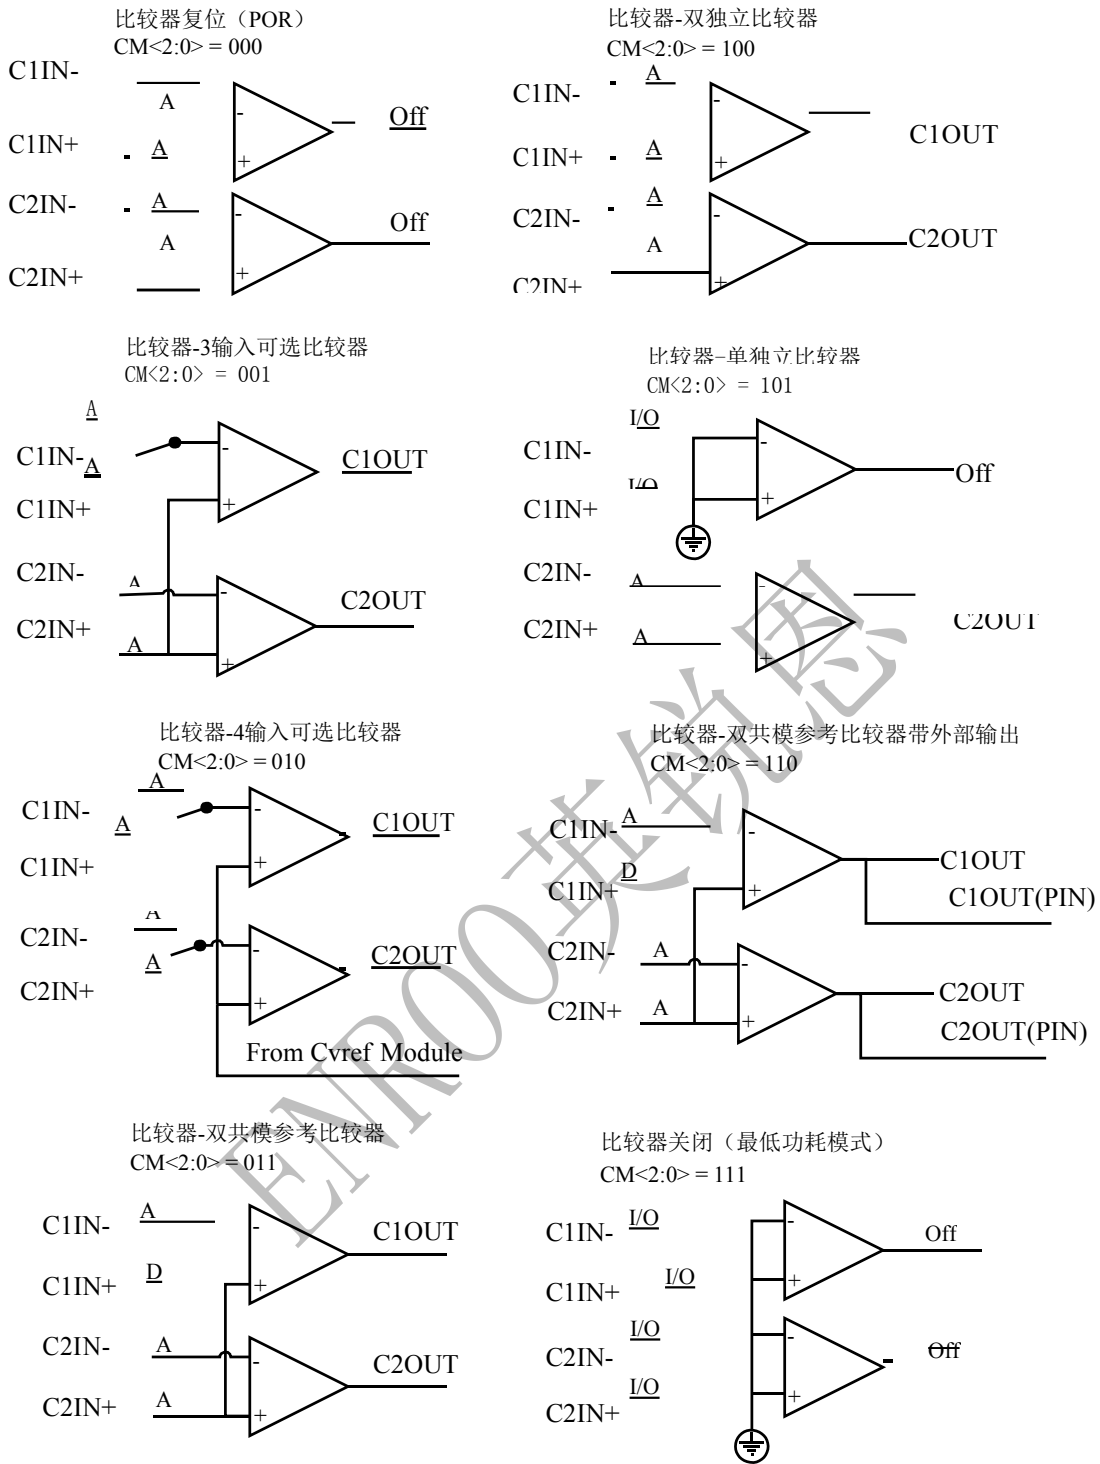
比较器复位（POR）
CM<2:0> = 000

C1IN-
A
C1IN+
A
-
+
Off
C2IN-
A
A
-
+
Off
C2IN+

比较器-双独立比较器
CM<2:0> = 100

C1IN-
A
C1IN+
A
-
+
C1OUT
C2IN-
A
A
-
+
C2OUT
C2IN+

比较器-3输入可选比较器
CM<2:0> = 001

A
C1IN-
A
C1IN+
-
+
C1OUT
C2IN-
A
C2IN+
A
-
+
C2OUT

比较器-单独立比较器
CM<2:0> = 101

I/O
C1IN-
I/O
C1IN+
-
+
Off
C2IN-
A
C2IN+
A
-
+
C2OUT

比较器-4输入可选比较器
CM<2:0> = 010

A
C1IN-
A
C1IN+
-
+
C1OUT
A
C2IN-
A
C2IN+
-
+
C2OUT
From Cvref Module

比较器-双共模参考比较器带外部输出
CM<2:0> = 110

C1IN-
A
C1IN+
D
-
+
C1OUT
C1OUT(PIN)
C2IN-
A
C2IN+
A
-
+
C2OUT
C2OUT(PIN)

比较器-双共模参考比较器
CM<2:0> = 011

C1IN-
A
C1IN+
D
-
+
C1OUT
C2IN-
A
C2IN+
A
-
+
C2OUT

比较器关闭（最低功耗模式）
CM<2:0> = 111

C1IN-
I/O
C1IN+
I/O
-
+
Off
C2IN-
I/O
C2IN+
I/O
-
+
Off

ENROO英锐恩